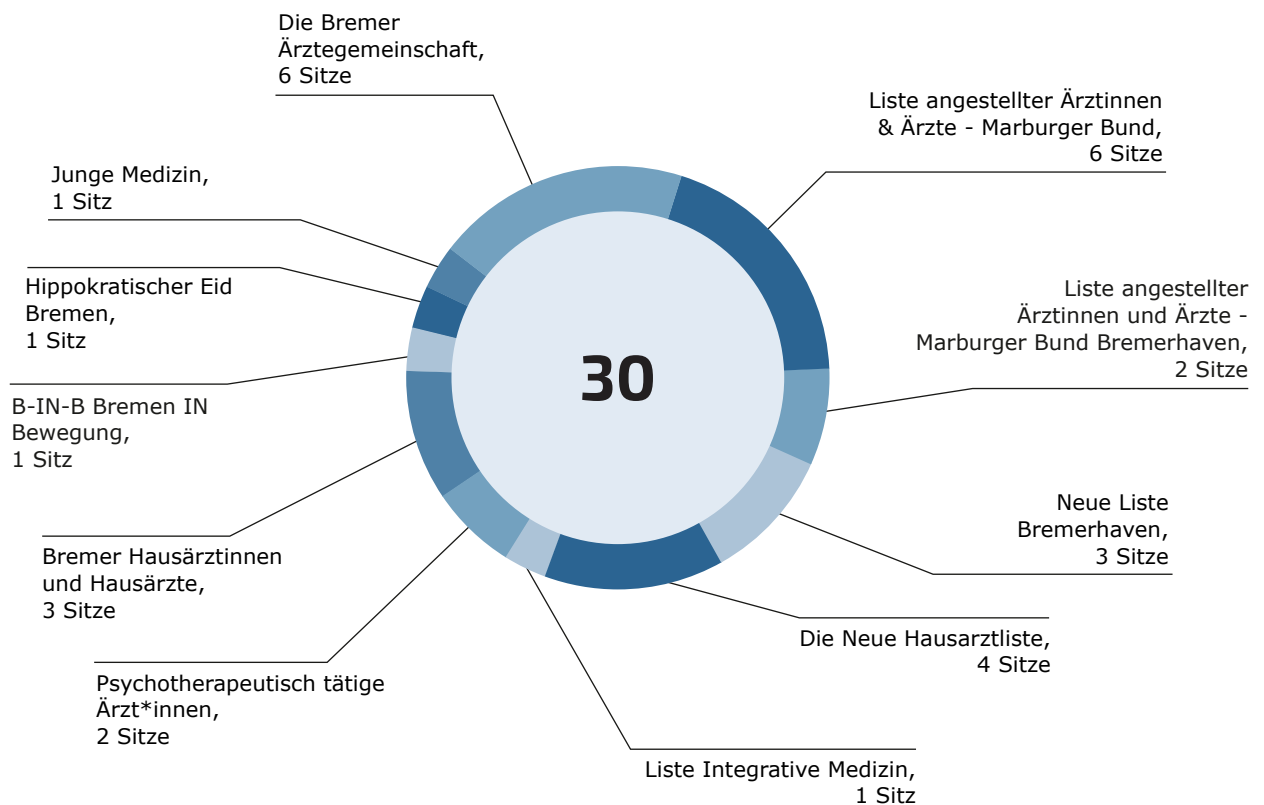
Die Bremer Ärztegemeinschaft, 6 Sitze

Liste angestellter Ärztinnen & Ärzte - Marburger Bund, 6 Sitze

Junge Medizin, 1 Sitz

Hippokratischer Eid Bremen, 1 Sitz

30

Liste angestellter Ärztinnen und Ärzte - Marburger Bund Bremerhaven, 2 Sitze

B-IN-B Bremen IN Bewegung, 1 Sitz

Neue Liste Bremerhaven, 3 Sitze

Bremer Hausärztinnen und Hausärzte, 3 Sitze

Die Neue Hausarztliste, 4 Sitze

Psychotherapeutisch tätige Ärzt*innen, 2 Sitze

Liste Integrative Medizin, 1 Sitz